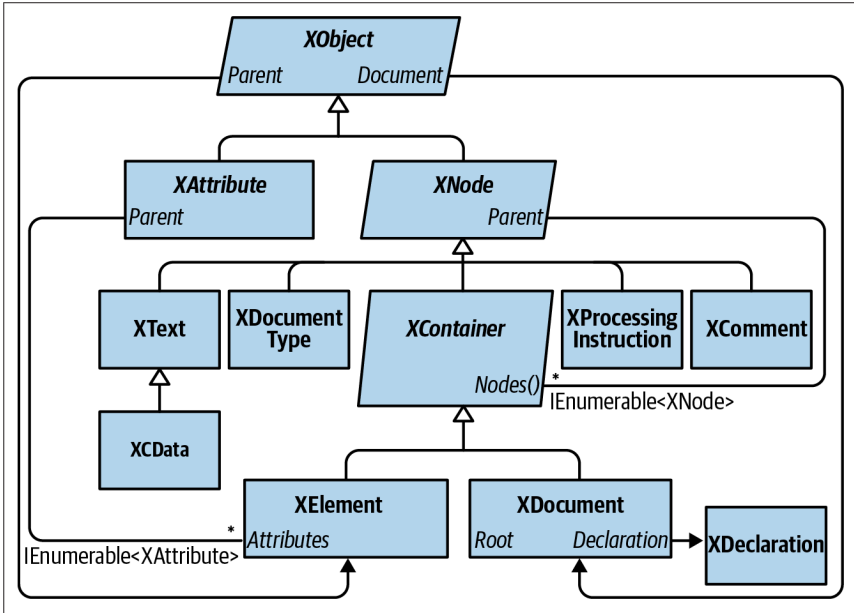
XObject
Parent
Document

XAttribute
Parent

XNode
Parent

XText

XDocument Type

XContainer
Nodes()

XProcessing Instruction

XComment

*
IEnumerable<XNode>

XCData

XElement
Attributes

*
IEnumerable<XAttribute>

XDocument
Root
Declaration

XDeclaration